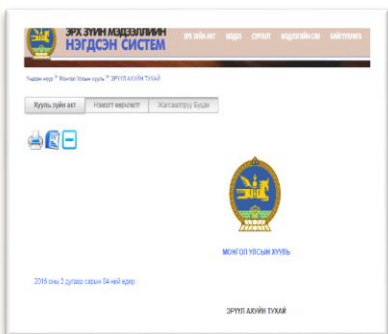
ЭРХ ЗҮЙН МЭДЭЭЛЛИЙН НЭГДСЭН СИСТЕМ

ЭРХ ЗҮЙН АКТ МЭДЭЭ СУРГАЛТ МЭДЭЭЛЛИЙН САН БАЙГУУЛЛАГА

Үндсэн хууль > Монгол Улсын хууль > ЗЭРУУЛ АХУЙН ТУХАЙ

Хууль зүйн акт | Нэмэлт өөрчлөлт | Жагсаалтруу буцах

МОНГОЛ УЛСЫН ХУУЛЬ

2016 оны 2 дугаар сарын 04-ний өдөр

ЗЭРУУЛ АХУЙН ТУХАЙ